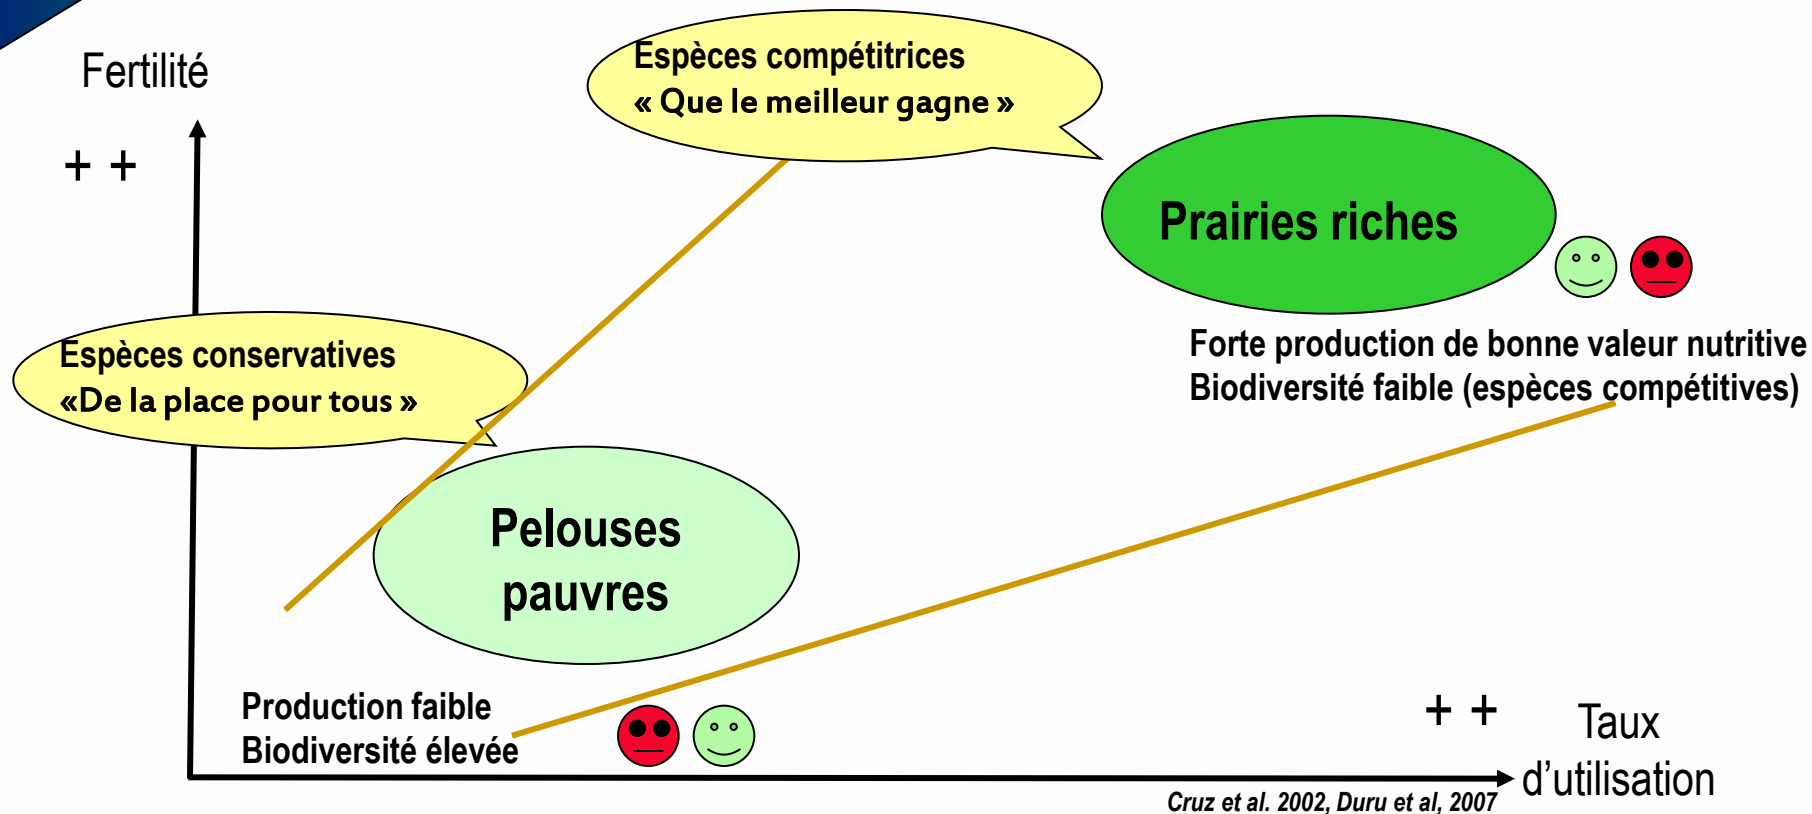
Fertilité

+ +

Espèces compétitrices
« Que le meilleur gagne »

Prairies riches

Forte production de bonne valeur nutritive
Biodiversité faible (espèces compétitives)

Espèces conservatives
«De la place pour tous »

Pelouses pauvres

Production faible
Biodiversité élevée

+ +

Taux d'utilisation

Cruz et al. 2002, Duru et al, 2007